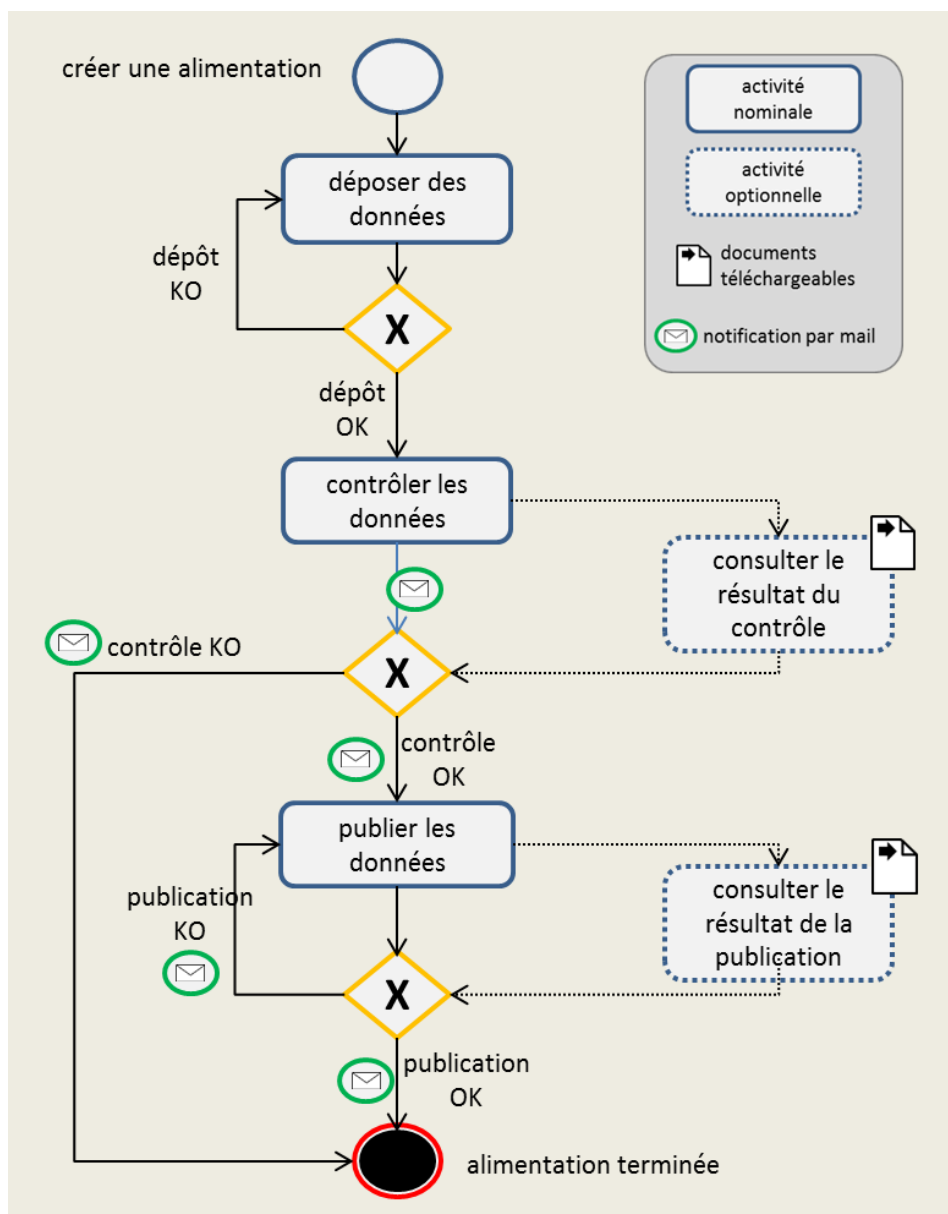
créer une alimentation

activité nominale

activité optionnelle

documents téléchargeables

notification par mail

déposer des données

dépôt KO

X

dépôt OK

contrôler les données

consulter le résultat du contrôle

contrôle KO

X

contrôle OK

publier les données

consulter le résultat de la publication

publication KO

X

publication OK

alimentation terminée